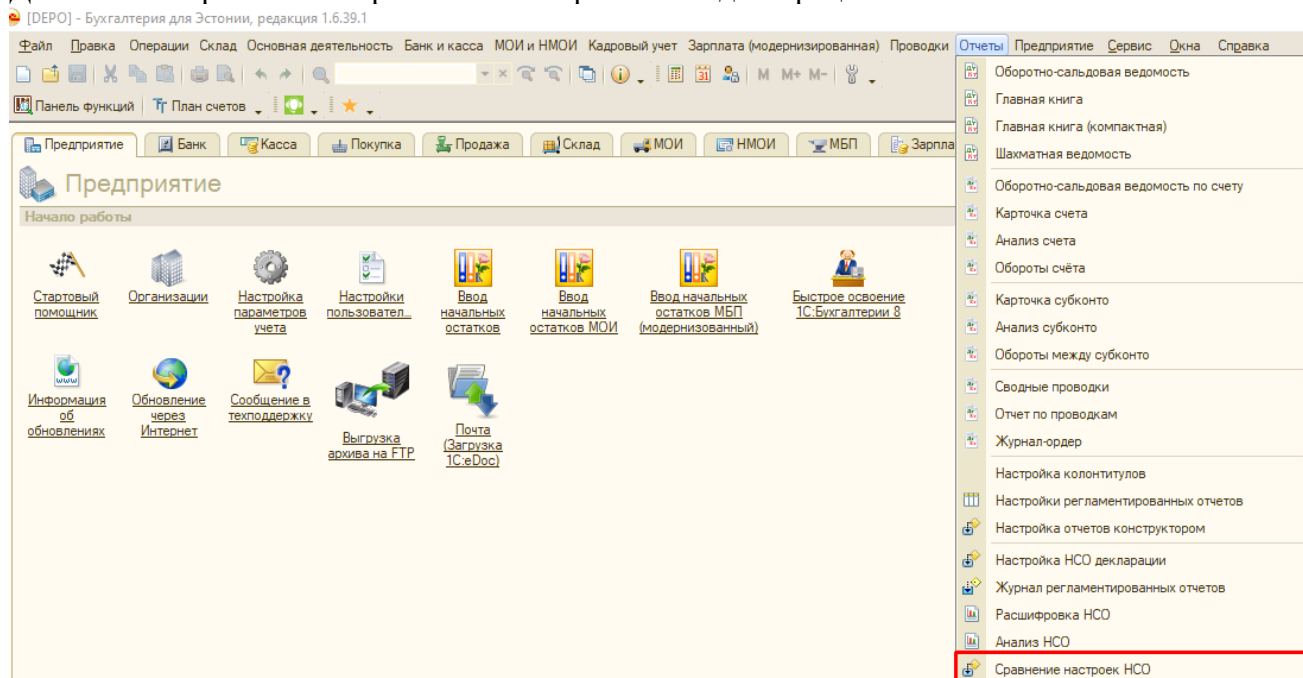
[DEPO] - Бухгалтерия для Эстонии, редакция 1.6.39.1

Файл Правка Операции Склад Основная деятельность Банк и касса МОИ и НМОИ Кадровый учет Зарплата (модернизированная) Проводки Отчеты Предприятие Сервис Окна Справка

Панель функций План счетов

Предприятие Банк Касса Покупка Продажа Склад МОИ НМОИ МБП Зарпла

Предприятие

Начало работы

Стартовый помощник
Организации
Настройка параметров учета
Настройки пользовател...
Ввод начальных остатков
Ввод начальных остатков МОИ
Ввод начальных остатков МБП (модернизованный)
Быстрое освоение 1С:Бухгалтерии 8

Информация об обновлениях
Обновление через Интернет
Сообщение в техподдержку
Выгрузка архива на FTP
Почта (Загрузка 1C:eDoc)

Оборотно-сальдовая ведомость
Главная книга
Главная книга (компактная)
Шахматная ведомость
Оборотно-сальдовая ведомость по счету
Карточка счета
Анализ счета
Обороты счёта
Карточка субконто
Анализ субконто
Обороты между субконто
Сводные проводки
Отчет по проводкам
Журнал-ордер
Настройка колонтитулов
Настройки регламентированных отчетов
Настройка отчетов конструктором
Настройка НСО декларации
Журнал регламентированных отчетов
Расшифровка НСО
Анализ НСО
Сравнение настроек НСО